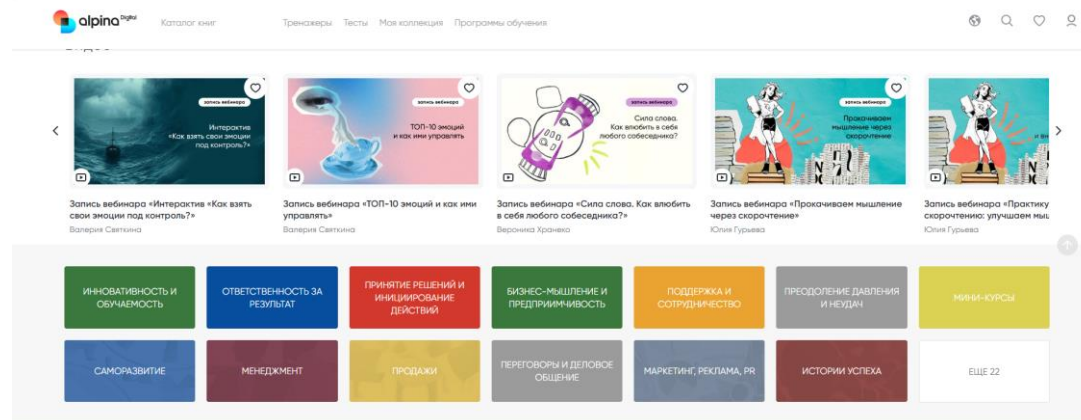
alpina digital Каталог книг Тренажеры Тесты Моя коллекция Программы обучения

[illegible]

запись вебинара
Интерактив «Как взять свои эмоции под контроль?»

Запись вебинара «Интерактив «Как взять свои эмоции под контроль?»
Валерия Святкина

запись вебинара
ТОП-10 эмоций и как ими управлять

Запись вебинара «ТОП-10 эмоций и как ими управлять»
Валерия Святкина

запись вебинара
Сила слова. Как влюбить в себя любого собеседника?

Запись вебинара «Сила слова. Как влюбить в себя любого собеседника?»
Вероника Хранеко

запись вебинара
Прокачиваем мышление через скорочтение

Запись вебинара «Прокачиваем мышление через скорочтение»
Юлия Гурьева

Запись вебинара «Практику скорочтению: улучшаем мы
Юлия Гурьева

ИННОВАТИВНОСТЬ И ОБУЧАЕМОСТЬ
ОТВЕТСТВЕННОСТЬ ЗА РЕЗУЛЬТАТ
ПРИНЯТИЕ РЕШЕНИЙ И ИНИЦИИРОВАНИЕ ДЕЙСТВИЙ
БИЗНЕС-МЫШЛЕНИЕ И ПРЕДПРИИМЧИВОСТЬ
ПОДДЕРЖКА И СОТРУДНИЧЕСТВО
ПРЕОДОЛЕНИЕ ДАВЛЕНИЯ И НЕУДАЧ
МИНИ-КУРСЫ
САМОРАЗВИТИЕ
МЕНЕДЖМЕНТ
ПРОДАЖИ
ПЕРЕГОВОРЫ И ДЕЛОВОЕ ОБЩЕНИЕ
МАРКЕТИНГ, РЕКЛАМА, PR
ИСТОРИИ УСПЕХА
ЕЩЕ 22